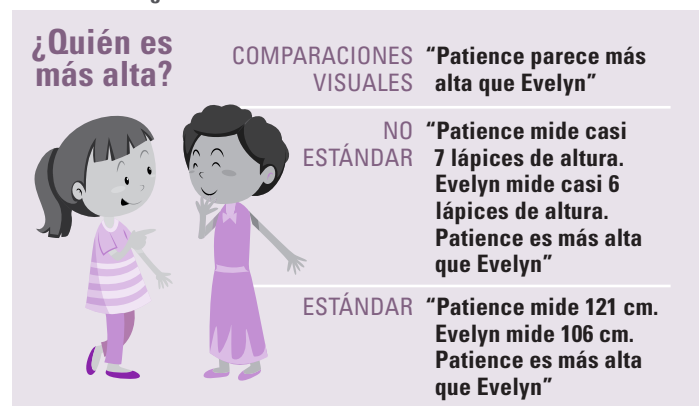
¿Quién es más alta?

COMPARACIONES VISUALES "Patience parece más alta que Evelyn"

NO ESTÁNDAR "Patience mide casi 7 lápices de altura. Evelyn mide casi 6 lápices de altura. Patience es más alta que Evelyn"

ESTÁNDAR "Patience mide 121 cm. Evelyn mide 106 cm. Patience es más alta que Evelyn"